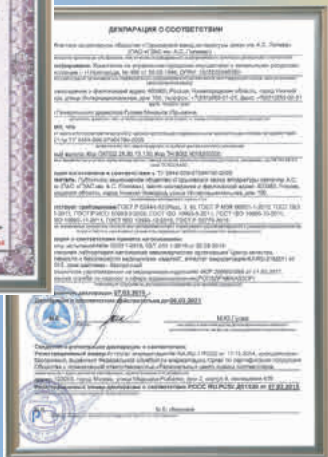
ДЕКЛАРАЦИЯ О СООТВЕТСТВИИ

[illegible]

Декларация о соответствии действительна с даты регистрации по 06.03.2017

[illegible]

М.П. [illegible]

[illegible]

Сведения о регистрации декларации о соответствии: Регистрационный номер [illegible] от 07.03.2015

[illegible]